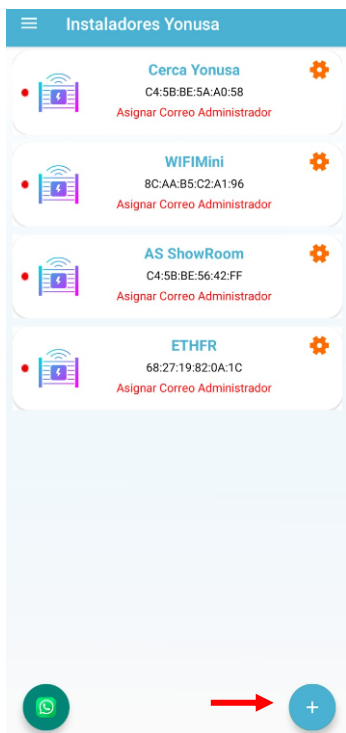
Instaladores Yonusa

Cerca Yonusa
C4:5B:BE:5A:A0:58
Asignar Correo Administrador

WIFIMini
8C:AA:B5:C2:A1:96
Asignar Correo Administrador

AS ShowRoom
C4:5B:BE:56:42:FF
Asignar Correo Administrador

ETHFR
68:27:19:82:0A:1C
Asignar Correo Administrador

+